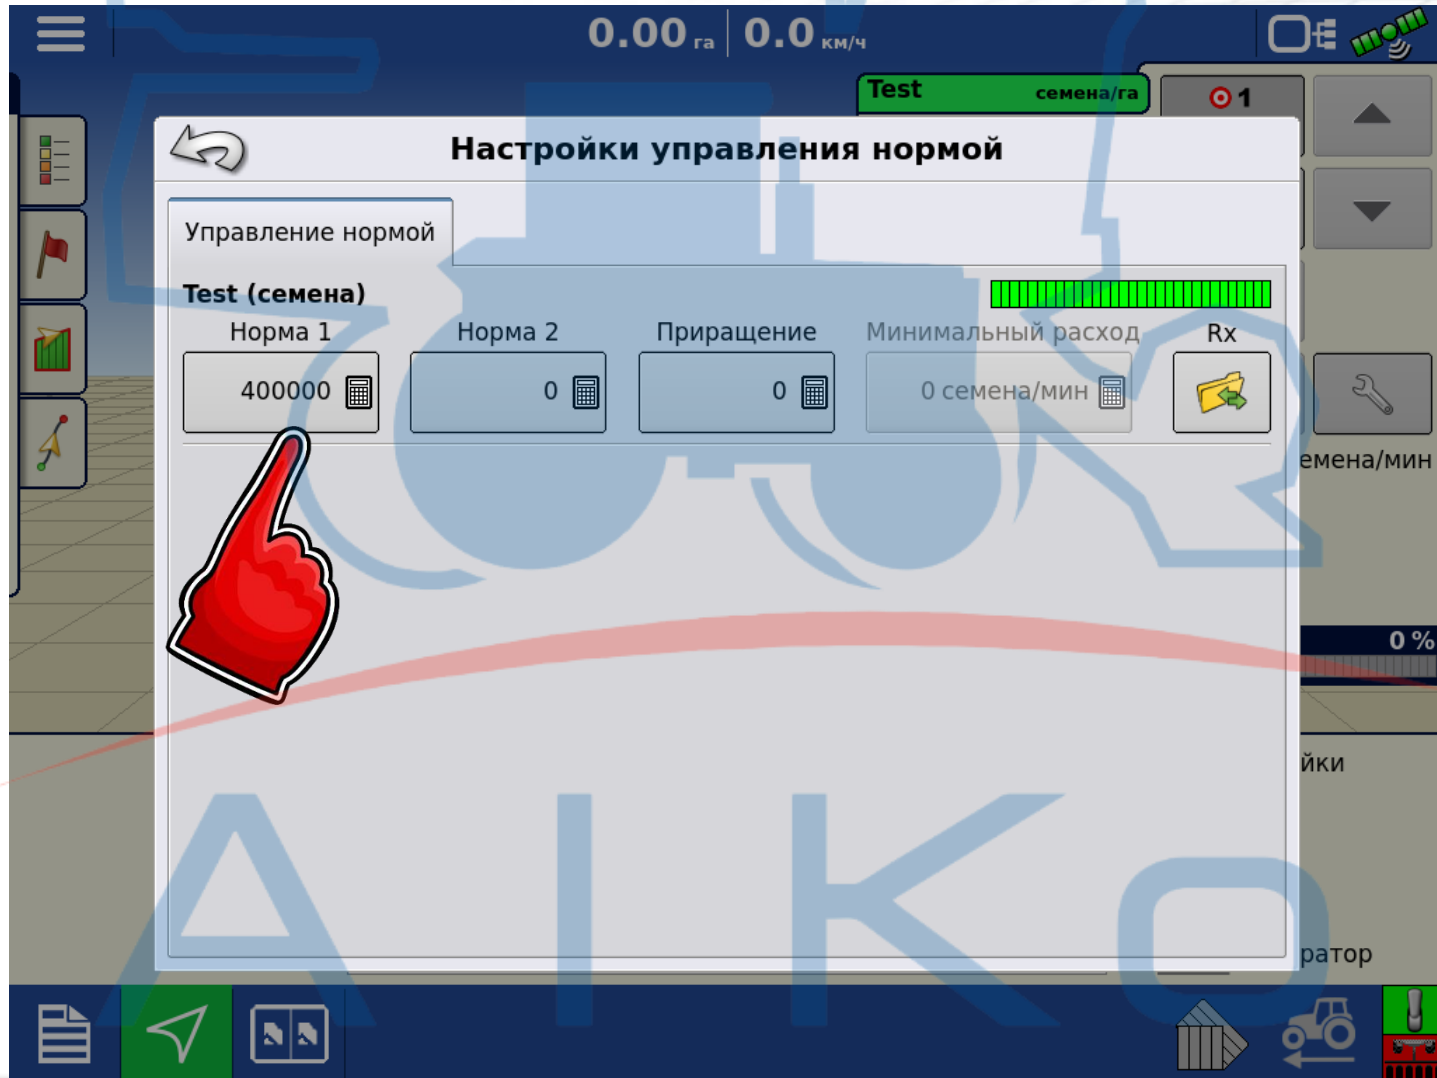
0.00 га | 0.0 км/ч

Test семена/га

1

Настройки управления нормой

Управление нормой

Test (семена)

| Норма 1 | Норма 2 | Приращение | Минимальный расход | Rx |
|---|---|---|---|---|
| 400000 | 0 | 0 | 0 семена/мин | |

емена/мин

0 %

йки

ратор

AIKO